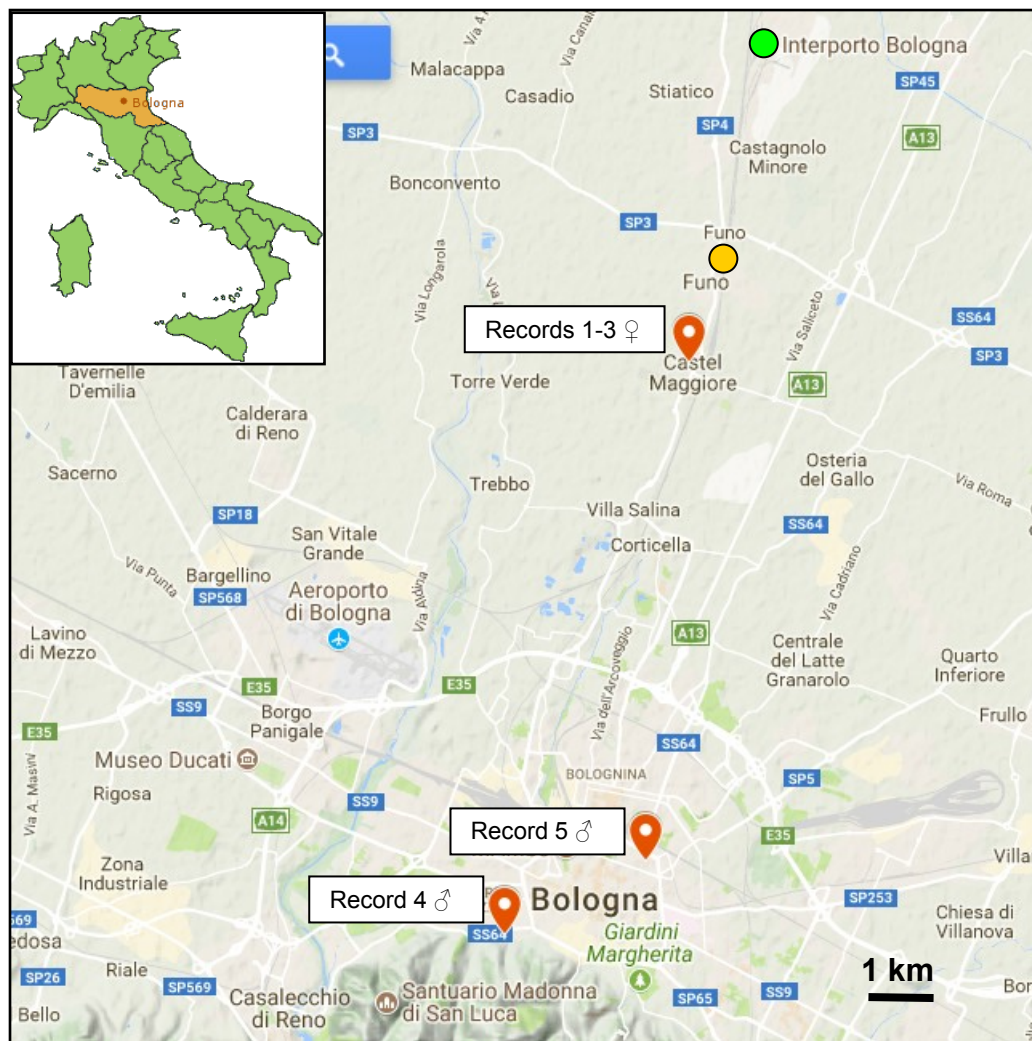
Bologna

Interporto Bologna
Malacappa
Casadio
Stiatico
SP45
SP3
SP4
Castagnolo Minore
A13
Bonconvento
SP3
Funo
Funo
Via Longarola
Records 1-3 ♀
Castel Maggiore
Via Saliceto
SS64
SP3
Tavernelle D'emilia
Torre Verde
A13
Calderara di Reno
Sacerno
Trebbo
Osteria del Gallo
Via Roma
SP18
Villa Salina
San Vitale Grande
Corticella
SS64
Via Punta
Bargellino
Aeroporto di Bologna
SP568
Via Aldina
Via Cadriano
Lavino di Mezzo
A13
Centrale del Latte Granarolo
Quarto Inferiore
E35
E35
Via dell'Arcoveggio
E35
SS9
Borgo Panigale
Frullo
SS64
Museo Ducati
BOLOGNINA
SP5
Rigosa
SS9
Via A. Masini
A14
Record 5 ♂
E35
Zona Industriale
Villa
Record 4 ♂
Bologna
SP253
569
edosa
SS64
Giardini Margherita
Chiesa di Villanova
SP26
Riale
1 km
SP569
Casalecchio di Reno
Santuario Madonna di San Luca
SP65
SS9
Bo
Bello